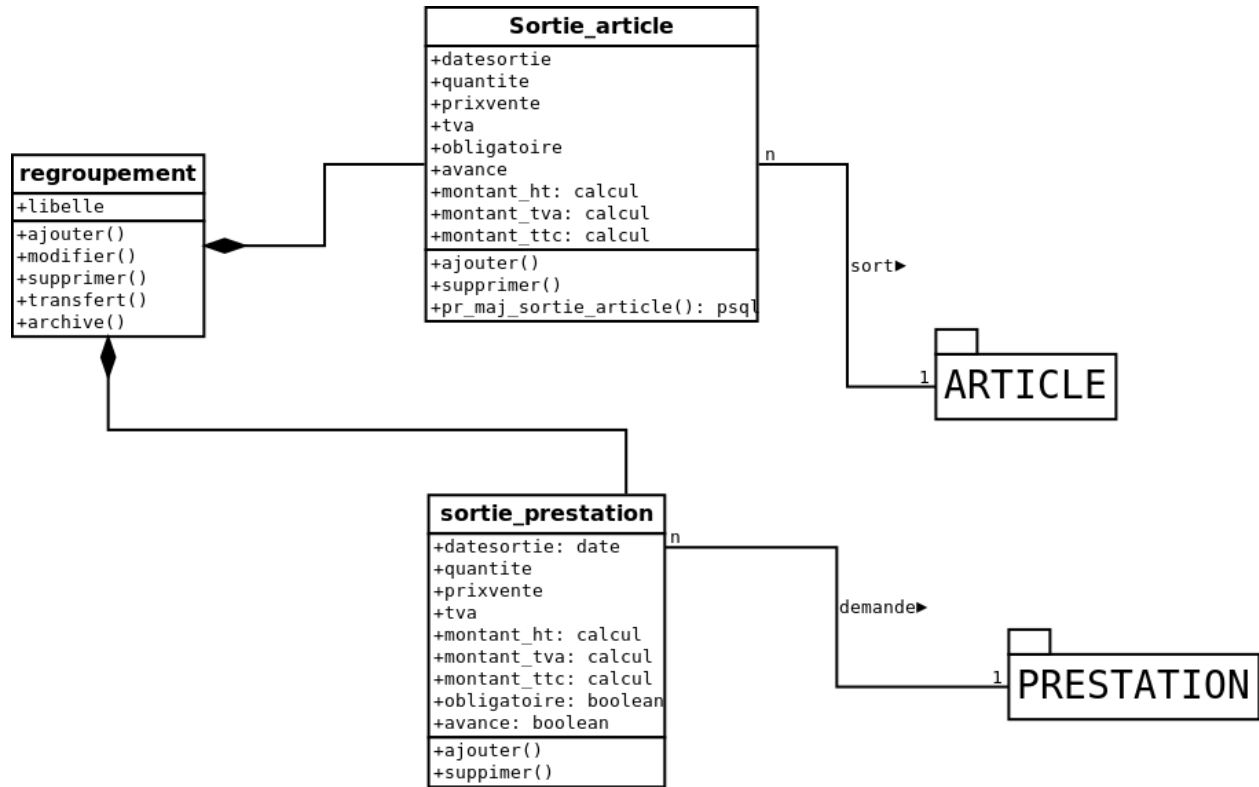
Sortie_article

+datesortie
+quantite
+prixvente
+tva
+obligatoire
+avance
+montant_ht: calcul
+montant_tva: calcul
+montant_ttc: calcul

+ajouter()
+supprimer()
+pr_maj_sortie_article(): psql

regroupement

+libelle

+ajouter()
+modifier()
+supprimer()
+transfert()
+archive()

n

sort▶

1

ARTICLE

sortie_prestation

+datesortie: date
+quantite
+prixvente
+tva
+montant_ht: calcul
+montant_tva: calcul
+montant_ttc: calcul
+obligatoire: boolean
+avance: boolean

+ajouter()
+suppimer()

n

demande▶

1

PRESTATION